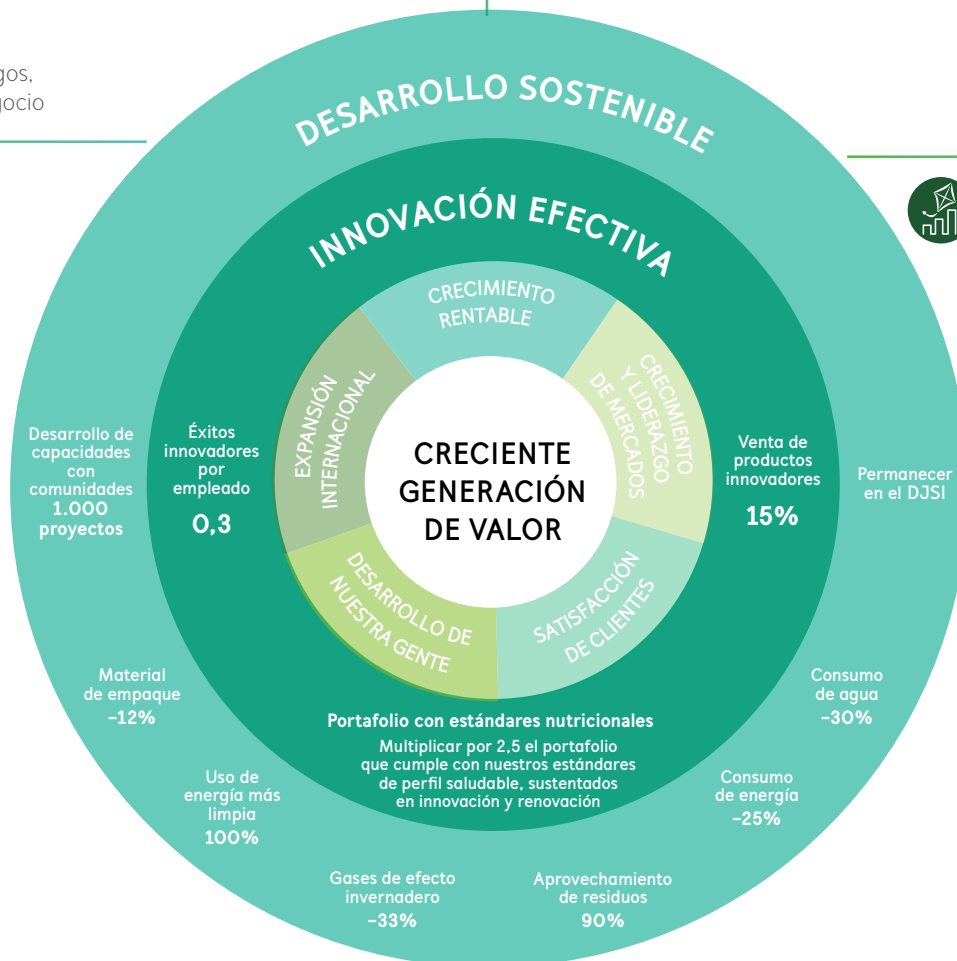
gos,
gocio

DESARROLLO SOSTENIBLE

INNOVACIÓN EFECTIVA

CRECIMIENTO RENTABLE

CRECIMIENTO Y LIDERAZGO DE MERCADOS

SATISFACCIÓN DE CLIENTES

DESARROLLO DE NUESTRA GENTE

EXPANSIÓN INTERNACIONAL

CRECIENTE GENERACIÓN DE VALOR

Éxitos innovadores por empleado
0,3

Venta de productos innovadores
15%

Portafolio con estándares nutricionales
Multiplicar por 2,5 el portafolio que cumple con nuestros estándares de perfil saludable, sustentados en innovación y renovación

Desarrollo de capacidades con comunidades
1.000 proyectos

Permanecer en el DJSI

Material de empaque
-12%

Consumo de agua
-30%

Uso de energía más limpia
100%

Consumo de energía
-25%

Gases de efecto invernadero
-33%

Aprovechamiento de residuos
90%